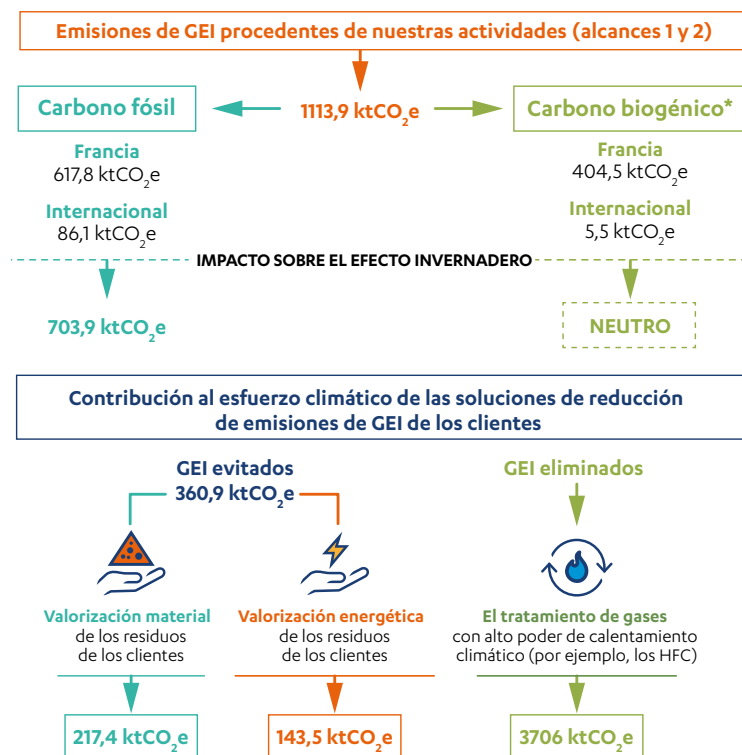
Emisiones de GEI procedentes de nuestras actividades (alcances 1 y 2)

Carbono fósil

1113,9 kt$CO_2$e

Carbono biogénico*

Francia
617,8 kt$CO_2$e

Internacional
86,1 kt$CO_2$e

Francia
404,5 kt$CO_2$e

Internacional
5,5 kt$CO_2$e

IMPACTO SOBRE EL EFECTO INVERNADERO

703,9 kt$CO_2$e

NEUTRO

Contribución al esfuerzo climático de las soluciones de reducción de emisiones de GEI de los clientes

GEI evitados
360,9 kt$CO_2$e

GEI eliminados

Valorización material de los residuos de los clientes

Valorización energética de los residuos de los clientes

El tratamiento de gases con alto poder de calentamiento climático (por ejemplo, los HFC)

217,4 kt$CO_2$e

143,5 kt$CO_2$e

3706 kt$CO_2$e